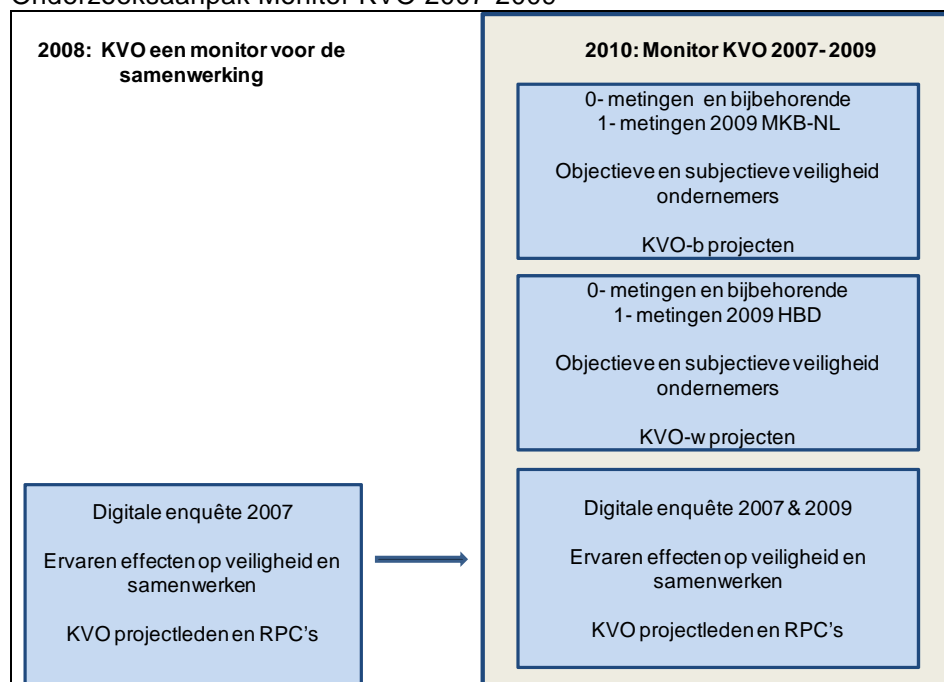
Onderzoeksaanpak Monitor KVO 2007-2009

2008: KVO een monitor voor de samenwerking

Digitale enquête 2007

Ervaren effecten op veiligheid en samenwerken

KVO projectleden en RPC's

2010: Monitor KVO 2007-2009

0- metingen en bijbehorende 1- metingen 2009 MKB-NL

Objectieve en subjectieve veiligheid ondernemers

KVO-b projecten

0- metingen en bijbehorende 1- metingen 2009 HBD

Objectieve en subjectieve veiligheid ondernemers

KVO-w projecten

Digitale enquête 2007 & 2009

Ervaren effecten op veiligheid en samenwerken

KVO projectleden en RPC's